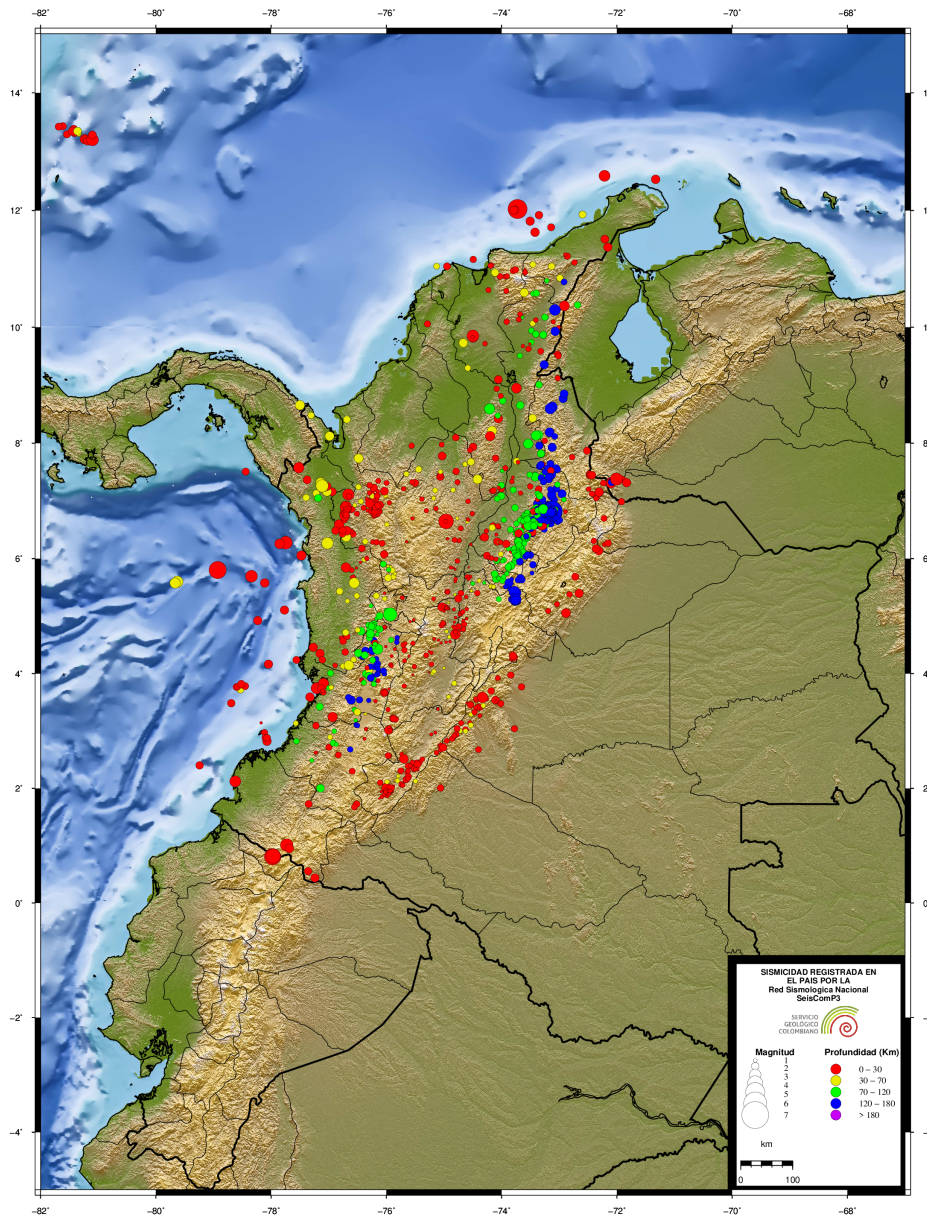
-82˚ -80˚ -78˚ -76˚ -74˚ -72˚ -70˚ -68˚

14˚
12˚
10˚
8˚
6˚
4˚
2˚
0˚
-2˚
-4˚

SISMICIDAD REGISTRADA EN EL PAIS POR LA Red Sismologica Nacional SeisComP3

SERVICIO GEOLÓGICO COLOMBIANO

Magnitud
1
2
3
4
5
6
7

Profundidad (Km)
0 – 30
30 – 70
70 – 120
120 – 180
> 180

km
0 100

-82˚ -80˚ -78˚ -76˚ -74˚ -72˚ -70˚ -68˚